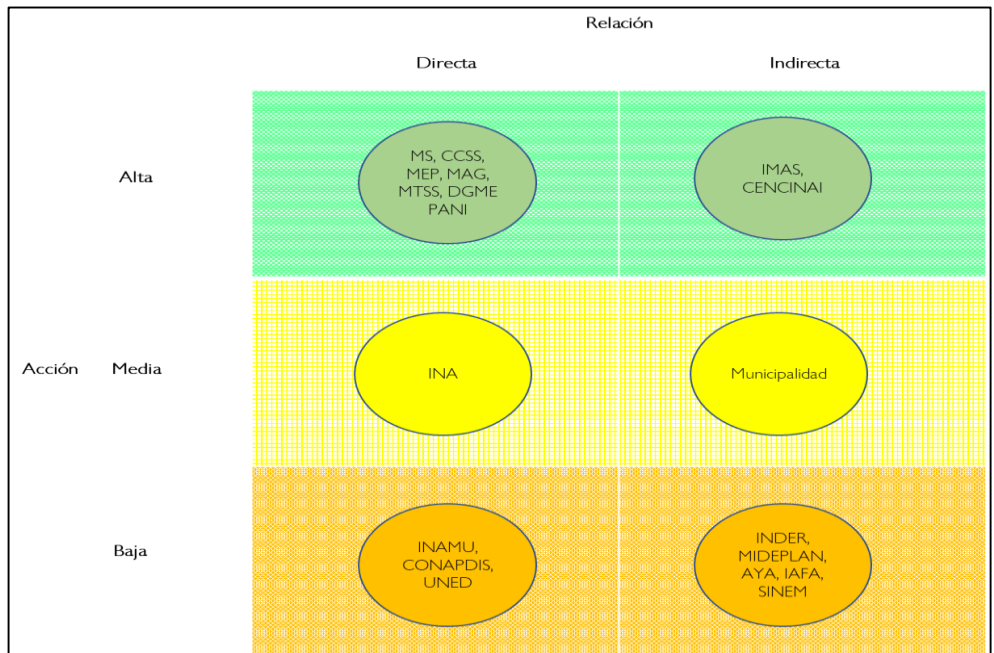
| | | Relación | |
|---|---|---|---|
| | | Directa | Indirecta |
| Acción | Alta | MS, CCSS, MEP, MAG, MTSS, DGME PANI | IMAS, CENCINAI |
| | Media | INA | Municipalidad |
| | Baja | INAMU, CONAPDIS, UNED | INDER, MIDEPLAN, AYA, IAFA, SINEM |